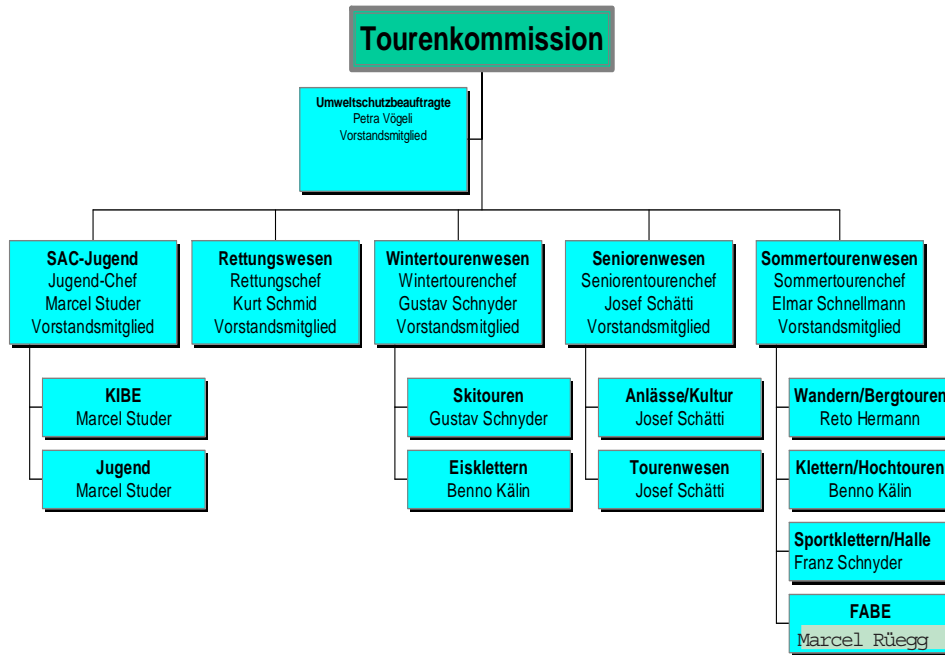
Tourenkommission

Umweltschutzbeauftragte
Petra Vögeli
Vorstandsmitglied

SAC-Jugend
Jugend-Chef
Marcel Studer
Vorstandsmitglied

Rettungswesen
Rettungschef
Kurt Schmid
Vorstandsmitglied

Wintertourenwesen
Wintertourenchef
Gustav Schnyder
Vorstandsmitglied

Seniorenwesen
Seniorentourenchef
Josef Schätti
Vorstandsmitglied

Sommertourenwesen
Sommertourenchef
Elmar Schnellmann
Vorstandsmitglied

KIBE
Marcel Studer

Jugend
Marcel Studer

Skitouren
Gustav Schnyder

Eisklettern
Benno Kälin

Anlässe/Kultur
Josef Schätti

Tourenwesen
Josef Schätti

Wandern/Bergtouren
Reto Hermann

Klettern/Hochtouren
Benno Kälin

Sportklettern/Halle
Franz Schnyder

FABE
Marcel Rüegg